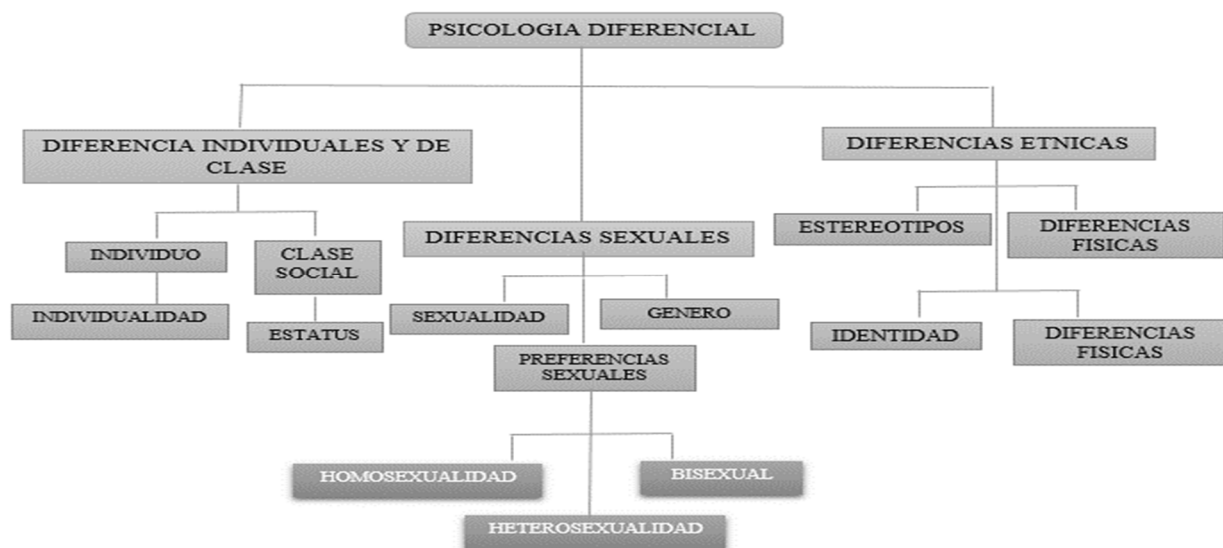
PSICOLOGIA DIFERENCIAL

DIFERENCIA INDIVIDUALES Y DE CLASE

INDIVIDUO

INDIVIDUALIDAD

CLASE SOCIAL

ESTATUS

DIFERENCIAS SEXUALES

SEXUALIDAD

GENERO

PREFERENCIAS SEXUALES

HOMOSEXUALIDAD

BISEXUAL

HETEROSEXUALIDAD

DIFERENCIAS ETNICAS

ESTEREOTIPOS

DIFERENCIAS FISICAS

IDENTIDAD

DIFERENCIAS FISICAS